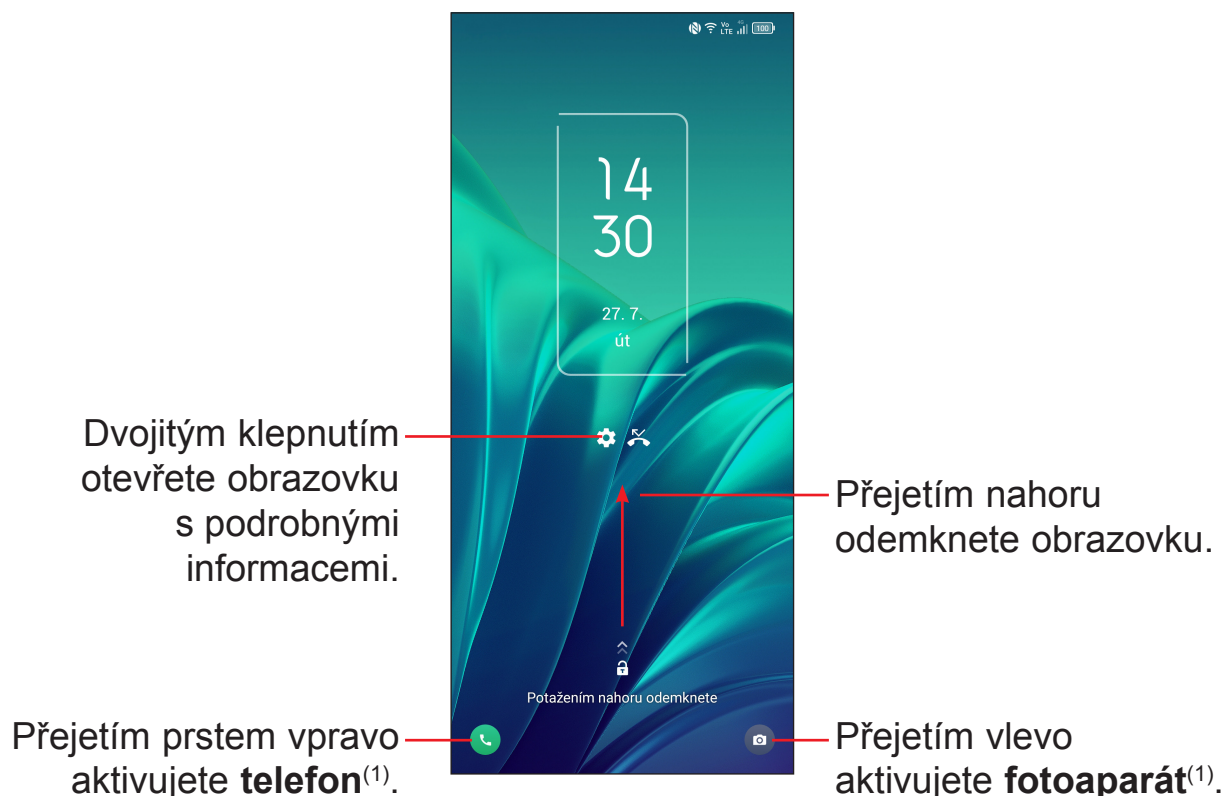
Vo LTE 100

14
30

27. 7.
út

Dvojitým klepnutím otevřete obrazovku s podrobnými informacemi.

Přejetím nahoru odemknete obrazovku.

Potažením nahoru odemknete

Přejetím prstem vpravo aktivujete **telefon**$^{(1)}$.

Přejetím vlevo aktivujete **fotoaparát**$^{(1)}$.